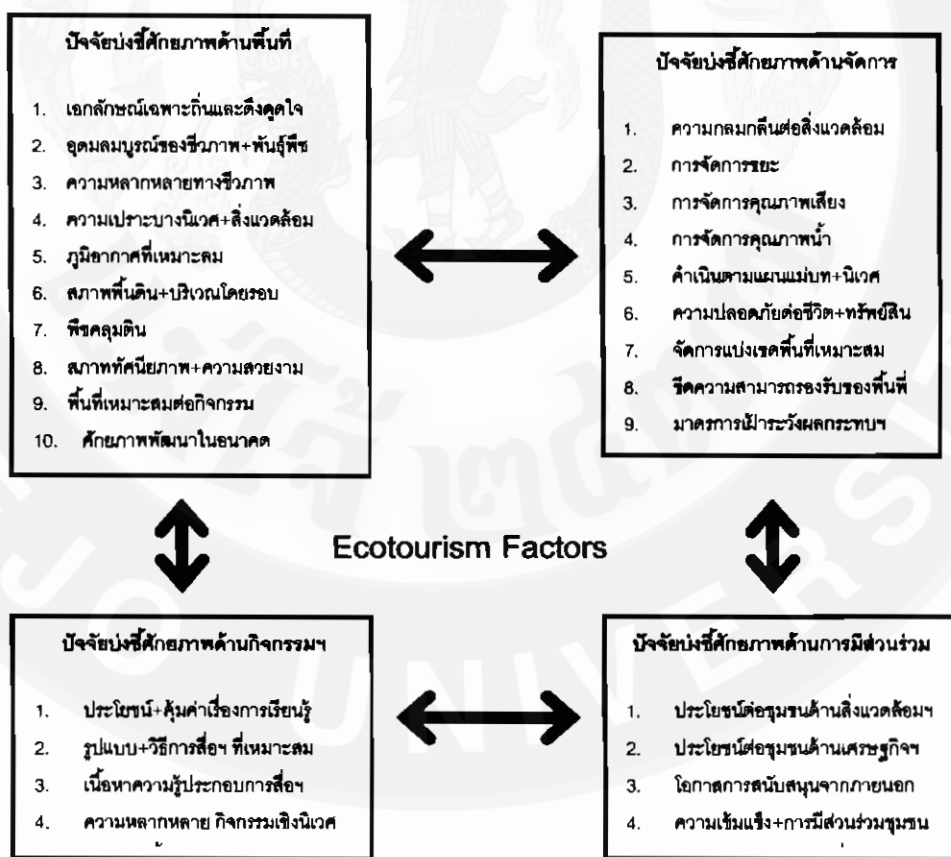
ปัจจัยบ่งชี้ศักยภาพด้านพื้นที่

1. เอกลักษณ์เฉพาะถิ่นและดึงดูดใจ
2. อุดมสมบูรณ์ของชีวภาพ+พันธุ์พืช
3. ความหลากหลายทางชีวภาพ
4. ความเปราะบางนิเวศ+สิ่งแวดล้อม
5. ภูมิอากาศที่เหมาะสม
6. สภาพพื้นดิน+บริเวณโดยรอบ
7. พืชคลุมดิน
8. สภาพทัศนียภาพ+ความสวยงาม
9. พื้นที่เหมาะสมต่อกิจกรรม
10. ศักยภาพพัฒนาในอนาคต

ปัจจัยบ่งชี้ศักยภาพด้านจัดการ

1. ความกลมกลืนต่อสิ่งแวดล้อม
2. การจัดการขยะ
3. การจัดการคุณภาพเสียง
4. การจัดการคุณภาพน้ำ
5. ดำเนินตามแผนแม่บท+นิเวศ
6. ความปลอดภัยต่อชีวิต+ทรัพย์สิน
7. จัดการแบ่งเขตพื้นที่เหมาะสม
8. ขีดความสามารถรองรับของพื้นที่
9. มาตรการเฝ้าระวังผลกระทบฯ

Ecotourism Factors

ปัจจัยบ่งชี้ศักยภาพด้านกิจกรรมฯ

1. ประโยชน์+คุ้มค่าเรื่องการเรียนรู้
2. รูปแบบ+วิธีการสื่อฯ ที่เหมาะสม
3. เนื้อหาความรู้ประกอบการสื่อฯ
4. ความหลากหลาย กิจกรรมเชิงนิเวศ

ปัจจัยบ่งชี้ศักยภาพด้านการมีส่วนร่วม

1. ประโยชน์ต่อชุมชนด้านสิ่งแวดล้อมฯ
2. ประโยชน์ต่อชุมชนด้านเศรษฐกิจฯ
3. โอกาสการสนับสนุนจากภายนอก
4. ความเข้มแข็ง+การมีส่วนร่วมชุมชน